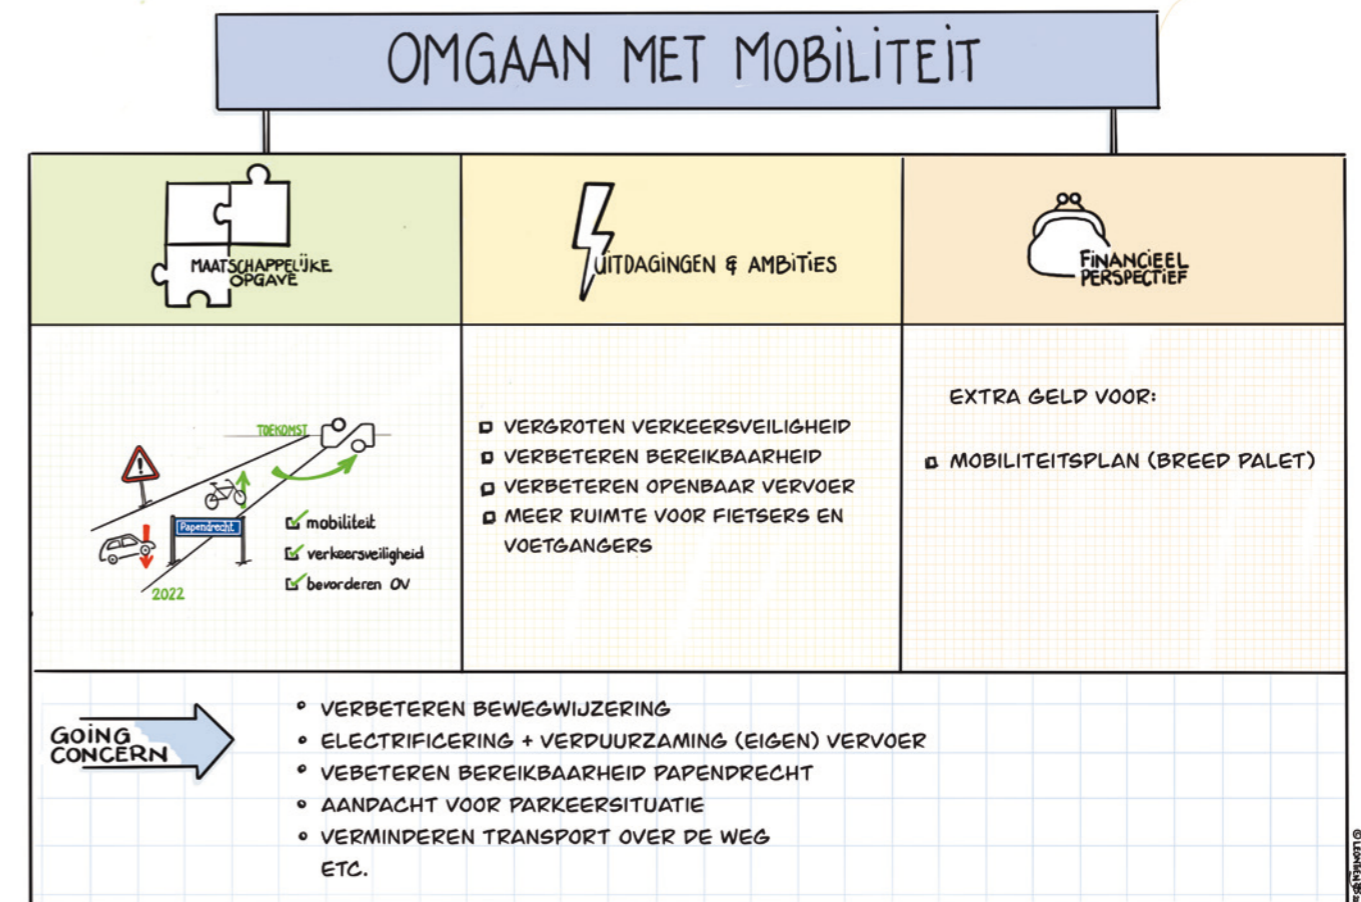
OMGAAN MET MOBILITEIT

MAATSCHAPPELIJKE OPGAVE

UITDAGINGEN & AMBITIES

FINANCIEEL PERSPECTIEF

TOEKOMST

Papendrecht

2022

mobiliteit
verkeersveiligheid
bevorderen OV

VERGROTEN VERKEERSVEILIGHEID
VERBETEREN BEREIKBAARHEID
VERBETEREN OPENBAAR VERVOER
MEER RUIMTE VOOR FIETSERS EN VOETGANGERS

EXTRA GELD VOOR:

MOBILITEITSPLAN (BREED PALET)

GOING CONCERN

• VERBETEREN BEWEGWIJZERING
• ELECTRIFICERING + VERDUURZAMING (EIGEN) VERVOER
• VEBETEREN BEREIKBAARHEID PAPENDRECHT
• AANDACHT VOOR PARKEERSITUATIE
• VERMINDEREN TRANSPORT OVER DE WEG
ETC.

© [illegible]